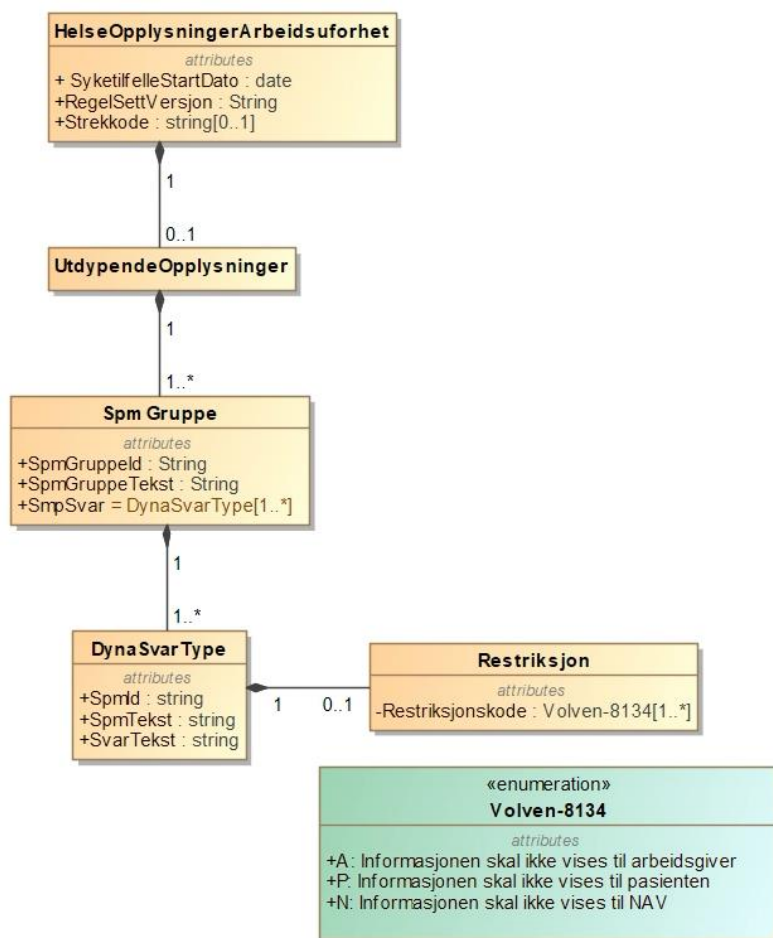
HelseOpplysningerArbeidsuforhet
attributes
+ SyketilfelleStartDato : date
+RegelSettVersjon : String
+Strekkode : string[0..1]

1

0..1

UtdypendeOpplysninger

1

1..*

Spm Gruppe
attributes
+SpmGruppeId : String
+SpmGruppeTekst : String
+SmpSvar = DynaSvarType[1..*]

1

1..*

DynaSvarType
attributes
+SpmId : string
+SpmTekst : string
+SvarTekst : string

1

0..1

Restriksjon
attributes
-Restriksjonskode : Volven-8134[1..*]

«enumeration»
Volven-8134
attributes
+A: Informasjonen skal ikke vises til arbeidsgiver
+P: Informasjonen skal ikke vises til pasienten
+N: Informasjonen skal ikke vises til NAV